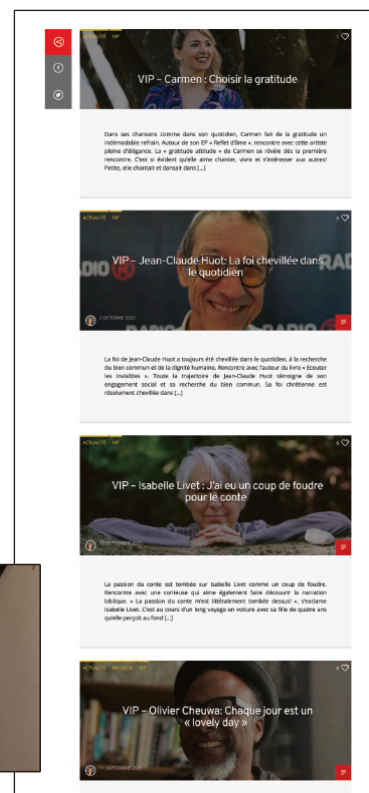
ACTUALITÉ VIP

1

VIP – Carmen : Choisir la gratitude

Dans ses chansons comme dans son quotidien, Carmen fait de la gratitude un indémodable refrain. Autour de son EP « Reflet d'âme », rencontre avec cette artiste pleine d'élégance. La « gratitude attitude » de Carmen se révèle dès la première rencontre. C'est si évident qu'elle aime chanter, vivre et s'intéresser aux autres! Petite, elle chantait et dansait dans […]

ACTUALITÉ VIP

0

VIP – Jean-Claude Huot: La foi chevillée dans le quotidien

2 OCTOBRE 2020

La foi de Jean-Claude Huot a toujours été chevillée dans le quotidien, à la recherche du bien commun et de la dignité humaine. Rencontre avec l'auteur du livre « Écouter les invisibles ». Toute la trajectoire de Jean-Claude Huot témoigne de son engagement social et sa recherche du bien commun. Sa foi chrétienne est résolument chevillée dans […]

ACTUALITÉ VIP

0

VIP – Isabelle Livet : J'ai eu un coup de foudre pour le conte

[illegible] SEPTEMBRE 2020

La passion du conte est tombée sur Isabelle Livet comme un coup de foudre. Rencontre avec une conteuse qui aime également faire découvrir la narration biblique. « La passion du conte m'est littéralement tombée dessus! », s'exclame Isabelle Livet. C'est au cours d'un long voyage en voiture avec sa fille de quatre ans qu'elle perçoit au fond […]

ACTUALITÉ MUSIQUE VIP

0

VIP – Olivier Cheuwa: Chaque jour est un « lovely day »

11 SEPTEMBRE 2020